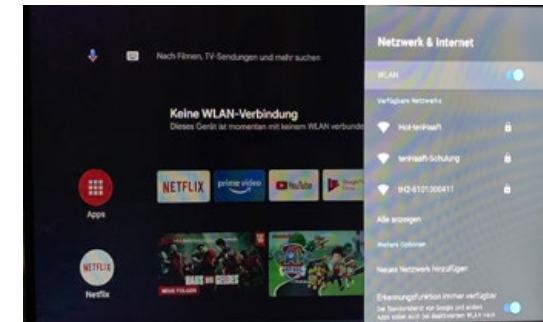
Nach Filmen, TV-Sendungen und mehr suchen

Keine WLAN-Verbindung
Dieses Gerät ist momentan mit keinem WLAN verbunde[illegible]

Apps

NETFLIX
prime video
YouTube
Google Pl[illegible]

NETFLIX
Netflix

BALLS OF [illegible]
NEUE FOLGEN

Netzwerk & Internet

WLAN

Verfügbare Netzwerke

Hot-tenHaaft

tenHaaft-Schulung

ltt2-6101300411

Alle anzeigen

Weitere Optionen

Neues Netzwerk hinzufügen

Erkennungsfunktion immer verfügbar
Bei Standortdienst von Google und andere Apps sollen auch bei deaktiviertem WLAN nach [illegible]